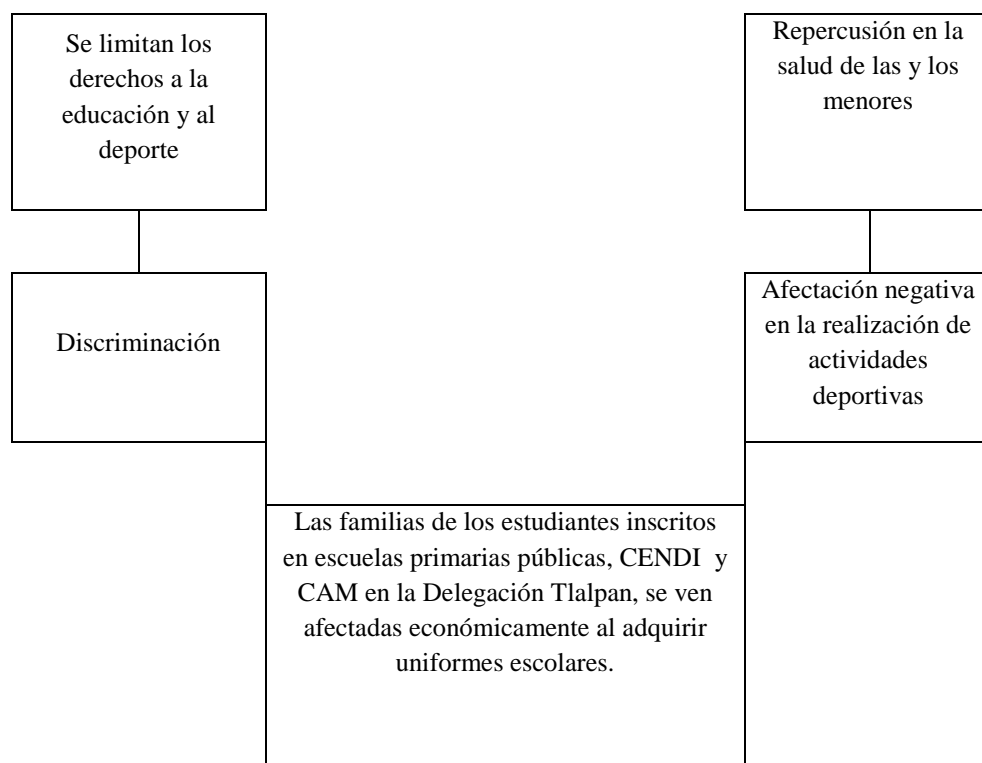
Se limitan los derechos a la educación y al deporte

Repercusión en la salud de las y los menores

Discriminación

Afectación negativa en la realización de actividades deportivas

Las familias de los estudiantes inscritos en escuelas primarias públicas, CENDI y CAM en la Delegación Tlalpan, se ven afectadas económicamente al adquirir uniformes escolares.